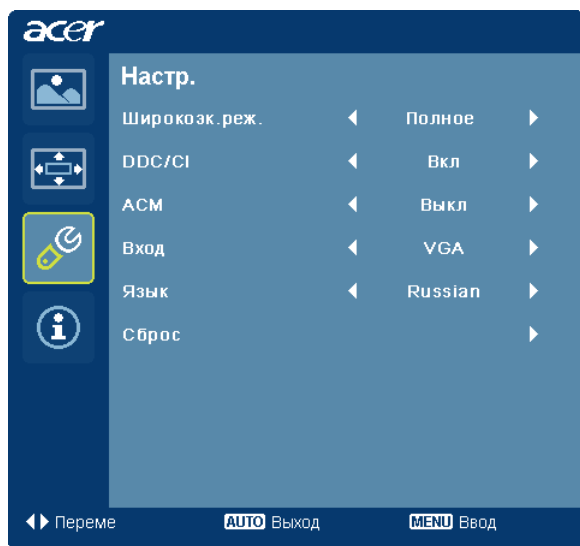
acer

Настр.

| Широкоэк.реж. | ◀ | Полное | ▶ |
|---|---|---|---|
| DDC/CI | ◀ | Вкл | ▶ |
| ACM | ◀ | Выкл | ▶ |
| Вход | ◀ | VGA | ▶ |
| Язык | ◀ | Russian | ▶ |
| Сброс | | | ▶ |

◀▶ Переме AUTO Выход MENU Ввод